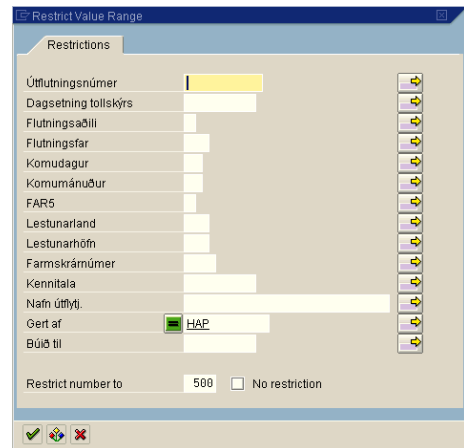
Restrict Value Range

Restrictions

Útflutningsnúmer
Dagsetning tollskýrs
Flutningsaðili
Flutningsfar
Komudagur
Komumánuður
FAR5
Lestunarland
Lestunarhöfn
Farmskrárnúmer
Kennitala
Nafn útflytj.
Gert af HAP
Búið til

Restrict number to 500 No restriction